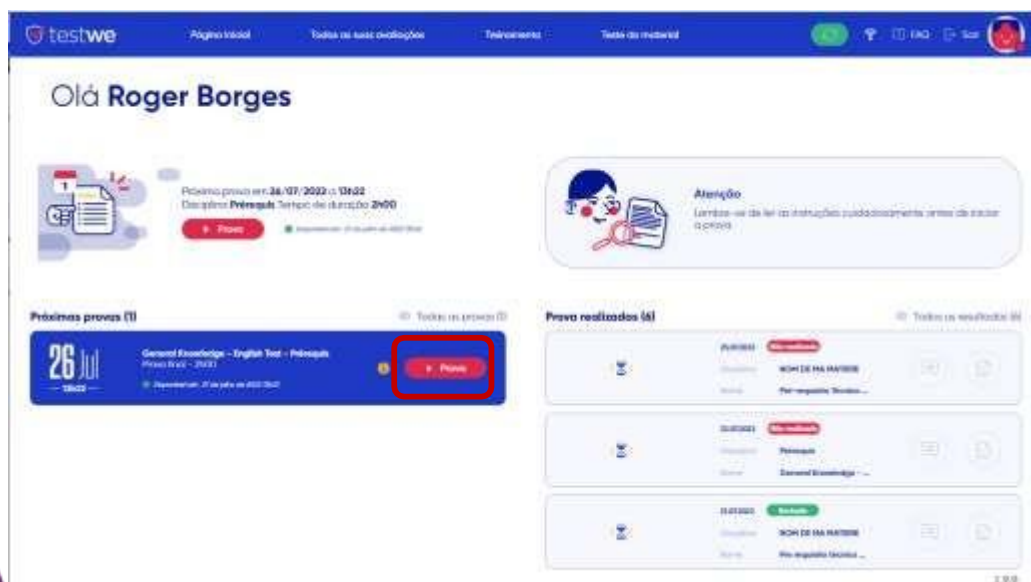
testwe

Página inicial Todas as suas avaliações Treinamento Teste do material

FAQ Sair

Olá Roger Borges

Próxima prova em 26/07/2022 a 13h22
Disciplina Prérequis Tempo de duração 2h00

Prova

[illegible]

Atenção
Lembre-se de ler as instruções cuidadosamente antes de iniciar a prova

Próximas provas (1)

Todas as provas (1)

26 Jul
13h22

General Knowledge - English Test - Prérequis
Prova final - 2h00
Disponível em: 27 de julho de 2022 13h22

Prova

Prova realizadas (6)

Todos os resultados (6)

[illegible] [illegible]
Disciplina NOM DE MA MATIERE
Nome Pré-requisito Técnico ...

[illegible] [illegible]
Disciplina Prérequis
Nome General Knowledge - ...

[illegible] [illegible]
Disciplina NOM DE MA MATIERE
Nome Pré-requisito técnico ...